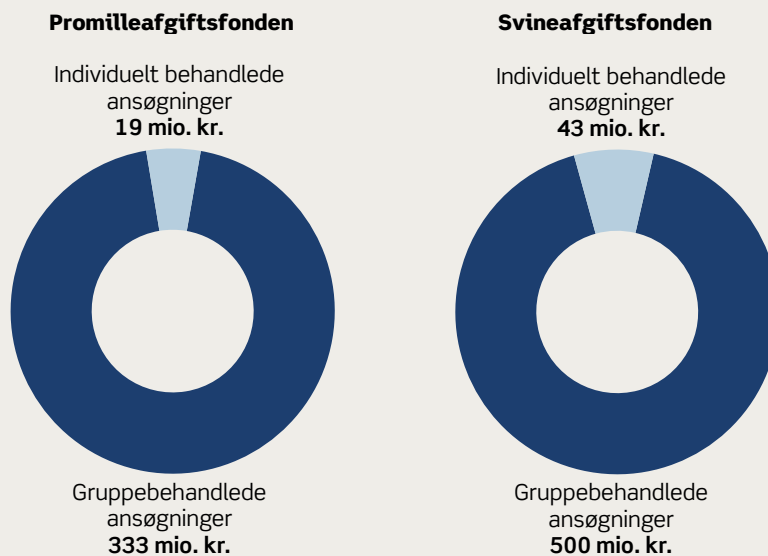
**Promilleafgiftsfonden**

Individuelt behandlede ansøgninger
**19 mio. kr.**

Gruppebehandlede ansøgninger
**333 mio. kr.**

**Svineafgiftsfonden**

Individuelt behandlede ansøgninger
**43 mio. kr.**

Gruppebehandlede ansøgninger
**500 mio. kr.**